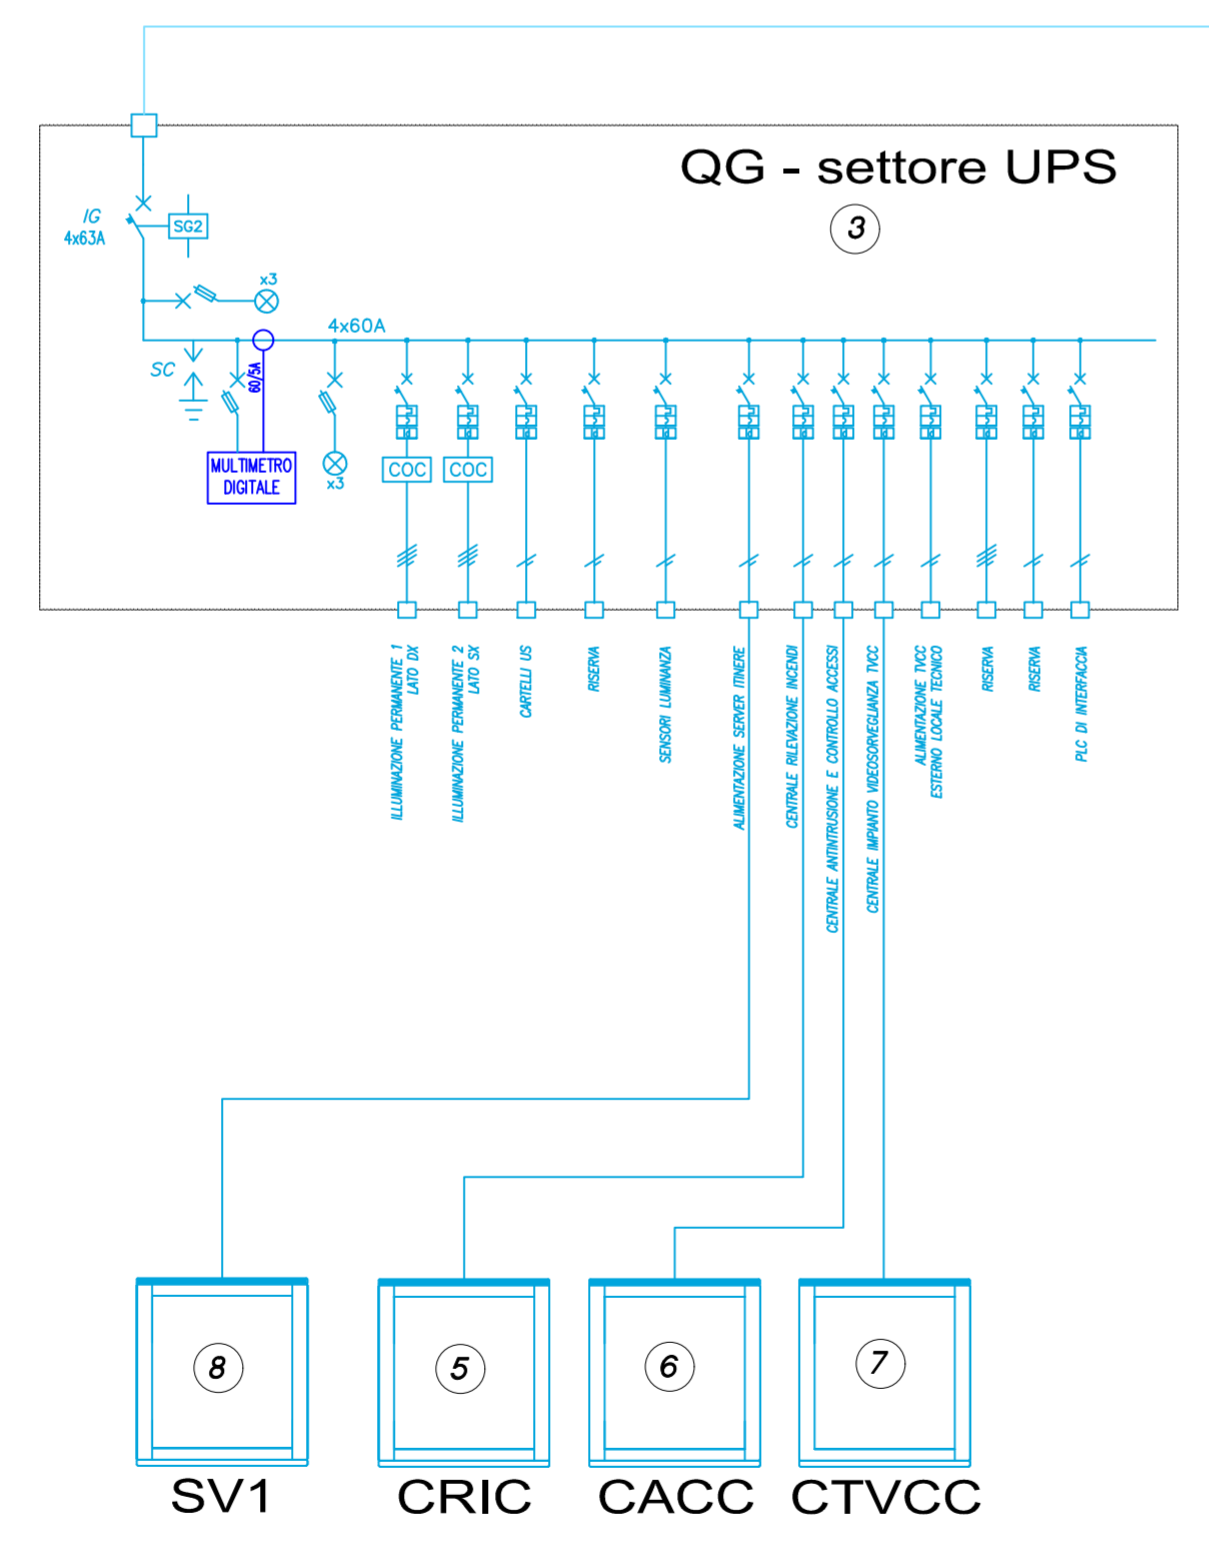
QG - settore UPS

3

IG
4x63A

SG2

x3

SC

60/5A

4x60A

MULTIMETRO DIGITALE

x3

COC

COC

ILLUMINAZIONE PERMANENTE 1 LATO DX

ILLUMINAZIONE PERMANENTE 2 LATO SX

CARTELLI US

RISERVA

SENSORI LUMINANZA

ALIMENTAZIONE SERVER ITINERE

CENTRALE RILEVAZIONE INCENDI

CENTRALE ANTINTRUSIONE E CONTROLLO ACCESSI

CENTRALE IMPIANTO VIDEOSORVEGLIANZA TVCC

ALIMENTAZIONE TVCC ESTERNO LOCALE TECNICO

RISERVA

RISERVA

PLC DI INTERFACCIA

8
SV1

5
CRIC

6
CACC

7
CTVCC